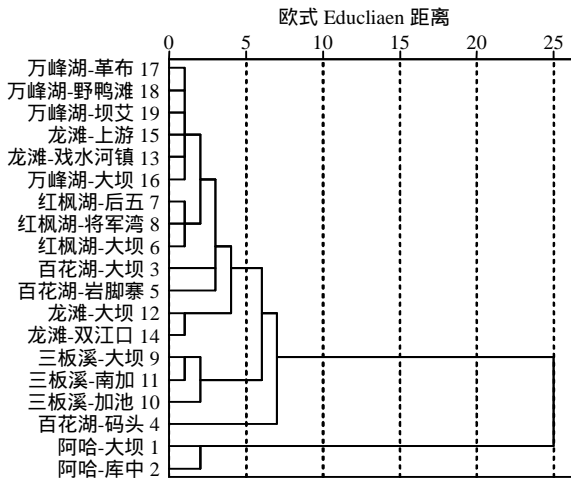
欧式 Educliaen 距离

0 5 10 15 20 25

万峰湖-革布 17
万峰湖-野鸭滩 18
万峰湖-坝艾 19
龙滩-上游 15
龙滩-戏水河镇 13
万峰湖-大坝 16
红枫湖-后五 7
红枫湖-将军湾 8
红枫湖-大坝 6
百花湖-大坝 3
百花湖-岩脚寨 5
龙滩-大坝 12
龙滩-双江口 14
三板溪-大坝 9
三板溪-南加 11
三板溪-加池 10
百花湖-码头 4
阿哈-大坝 1
阿哈-库中 2